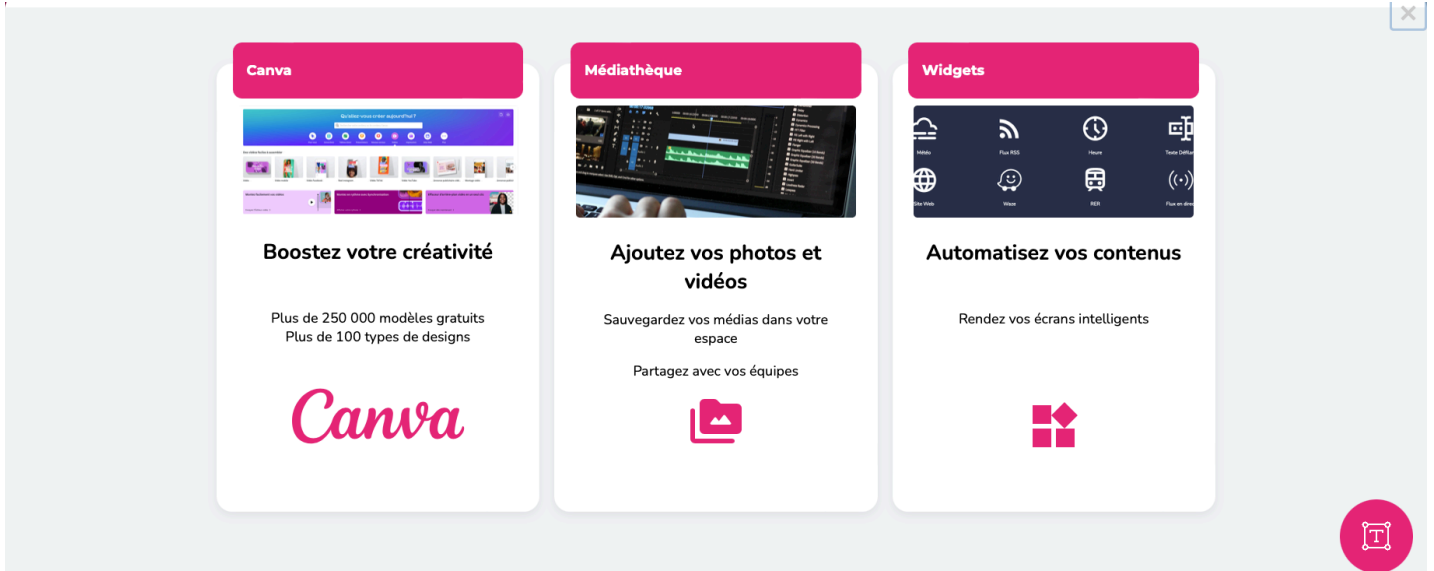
Canva

Qu'allez-vous créer aujourd'hui ?

Boostez votre créativité

Plus de 250 000 modèles gratuits
Plus de 100 types de designs

Canva

Médiathèque

Ajoutez vos photos et vidéos

Sauvegardez vos médias dans votre espace

Partagez avec vos équipes

Widgets

Météo
Flux RSS
Heure
Texte Défilant
Site Web
Waze
RER
Flux en direct

Automatisez vos contenus

Rendez vos écrans intelligents